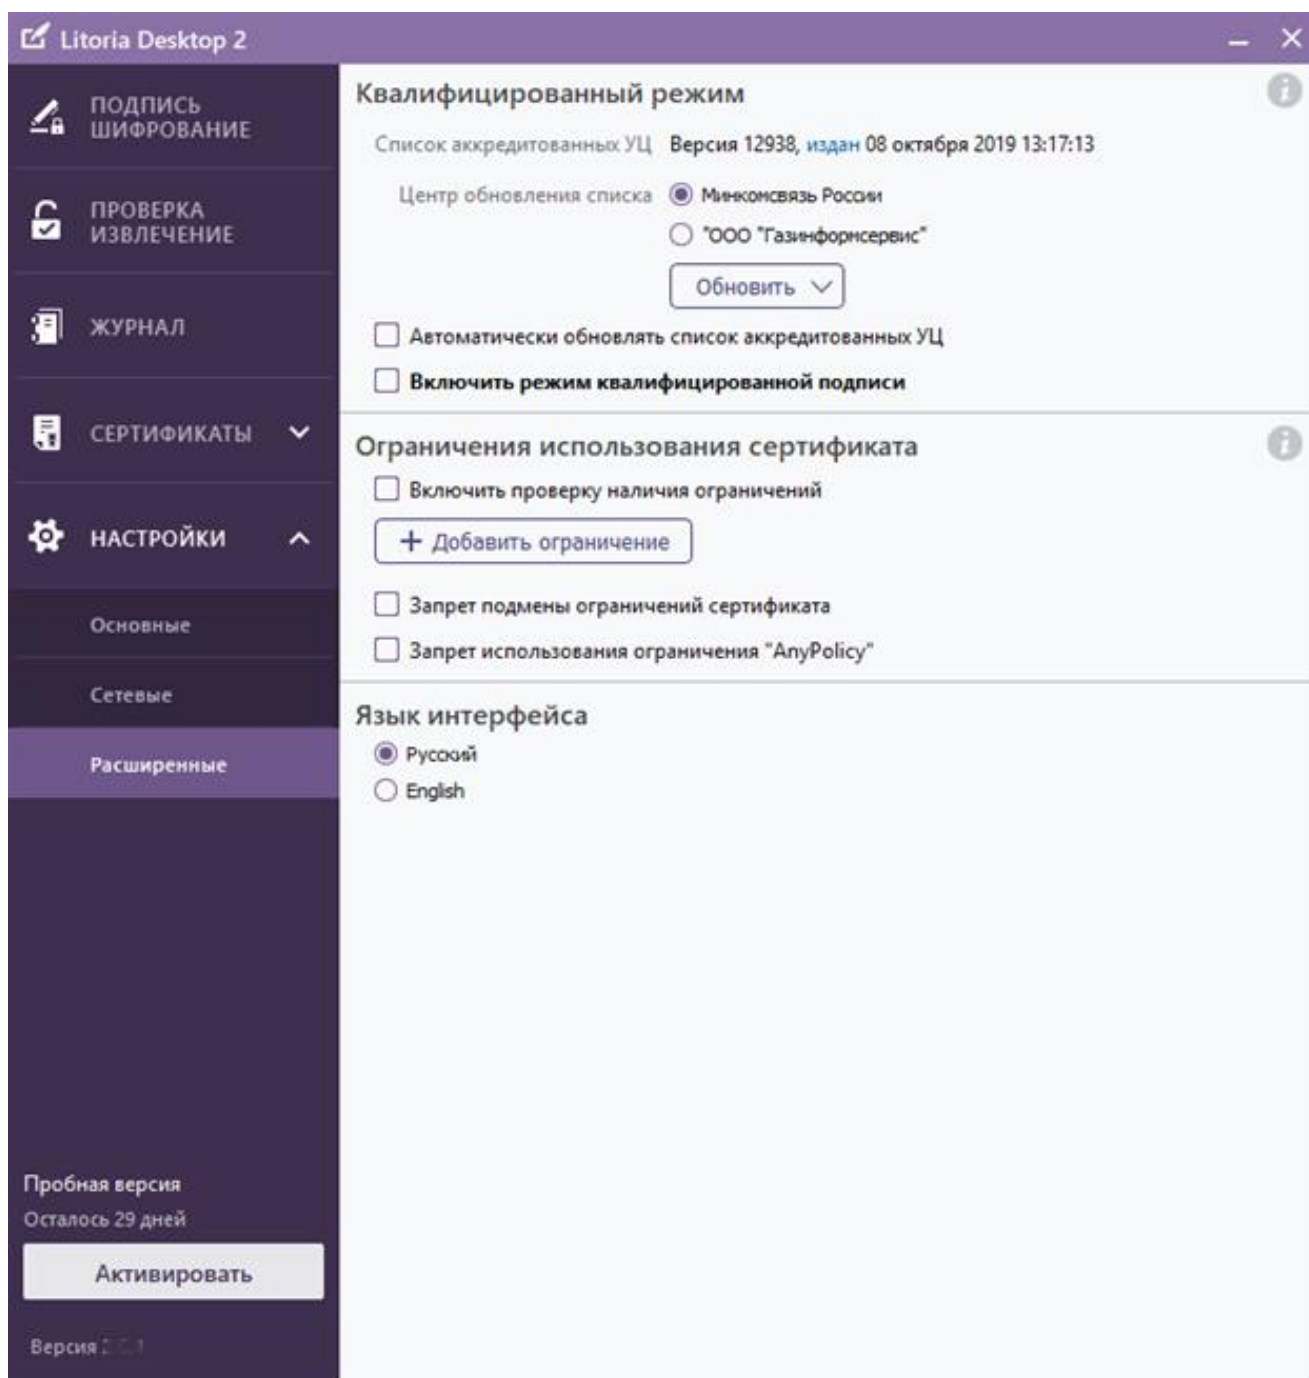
Litoria Desktop 2

ПОДПИСЬ ШИФРОВАНИЕ

ПРОВЕРКА ИЗВЛЕЧЕНИЕ

ЖУРНАЛ

СЕРТИФИКАТЫ

НАСТРОЙКИ

Основные

Сетевые

Расширенные

Пробная версия

Осталось 29 дней

Активировать

Версия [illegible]

Квалифицированный режим

Список аккредитованных УЦ Версия 12938, издан 08 октября 2019 13:17:13

Центр обновления списка
Минкомсвязь России
"ООО "Газинформсервис"

Обновить

Автоматически обновлять список аккредитованных УЦ

Включить режим квалифицированной подписи

Ограничения использования сертификата

Включить проверку наличия ограничений

+ Добавить ограничение

Запрет подмены ограничений сертификата

Запрет использования ограничения "AnyPolicy"

Язык интерфейса

Русский

English